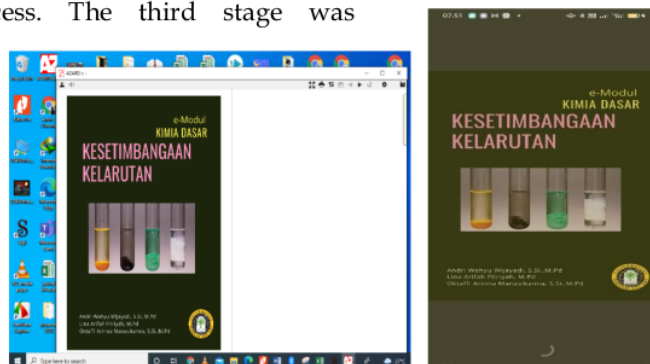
ess. The third stage was

e-Modul
KIMIA DASAR
KESETIMBANGAAN KELARUTAN

Andri Wahyu Wijayadi, S.Si.,M.Pd
Lisa Arifah Fitriyah, M.Pd
Oktafi Arinna Manasikana, S.Si.,M.Pd

07:51

e-Modul
KIMIA DASAR
KESETIMBANGAAN KELARUTAN

Andri Wahyu Wijayadi, S.Si.,M.Pd
Lisa Arifah Fitriyah, M.Pd
Oktafi Arinna Manasikana, S.Si.,M.Pd